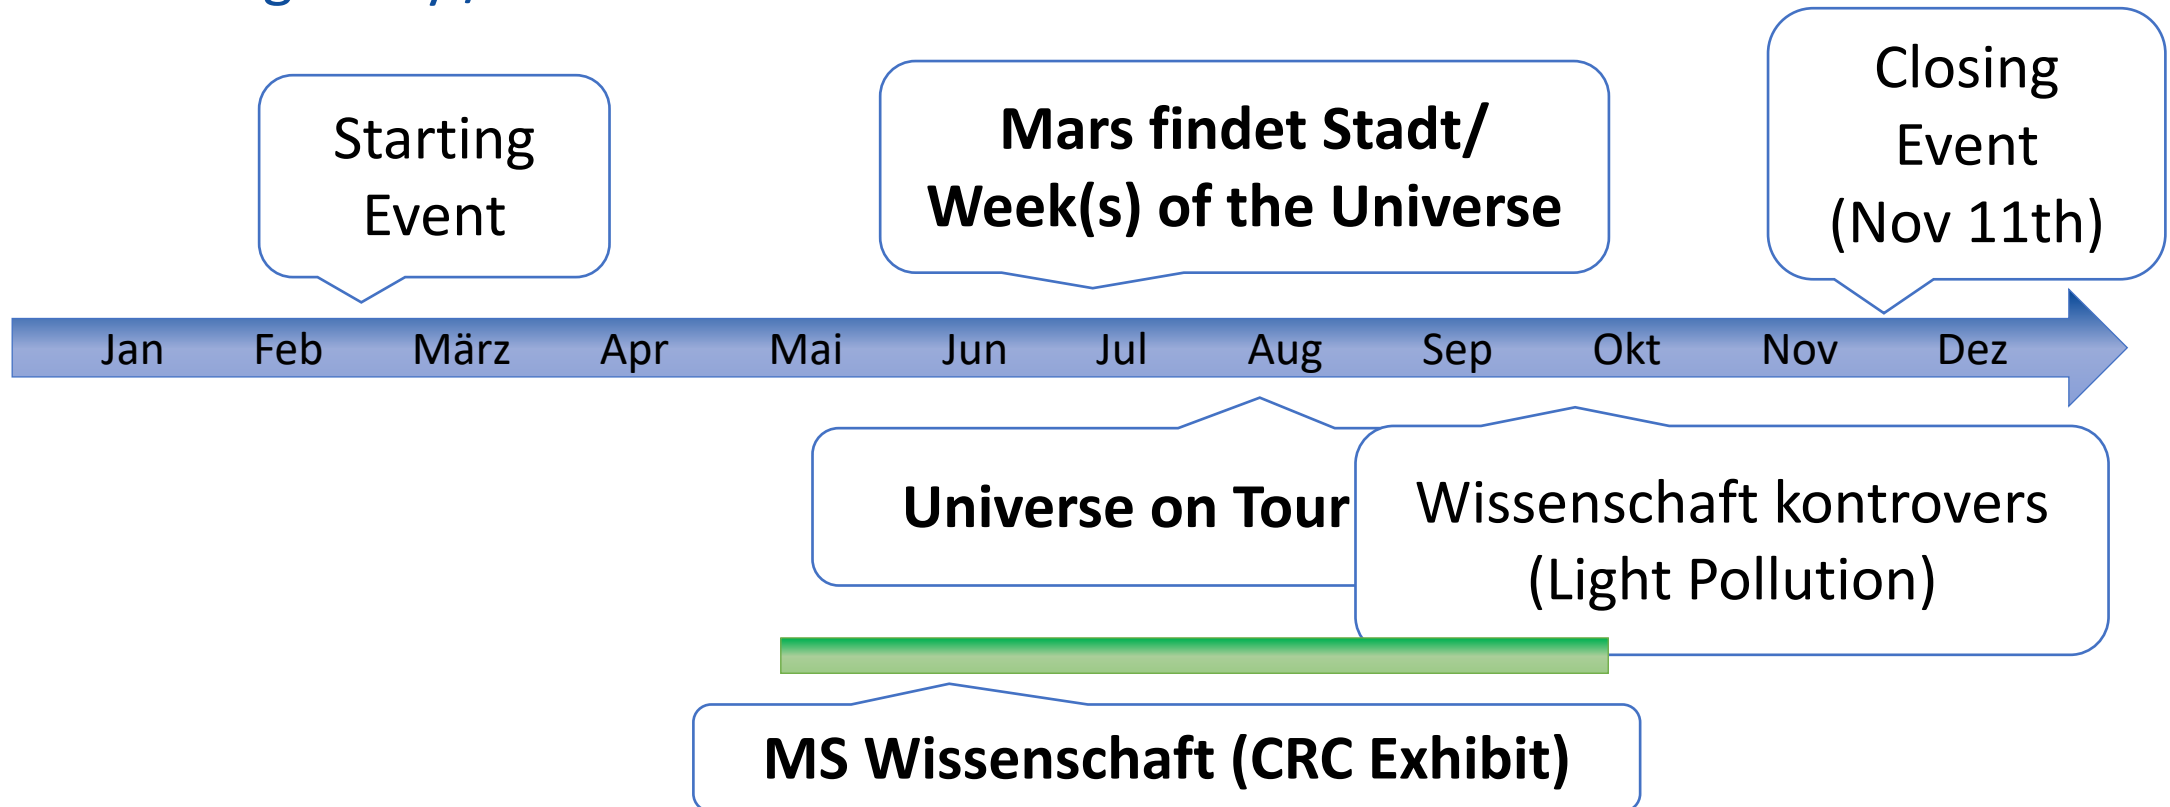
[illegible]

Starting Event

Mars findet Stadt/ Week(s) of the Universe

Closing Event (Nov 11th)

Jan Feb März Apr Mai Jun Jul Aug Sep Okt Nov Dez

Universe on Tour

Wissenschaft kontrovers (Light Pollution)

MS Wissenschaft (CRC Exhibit)